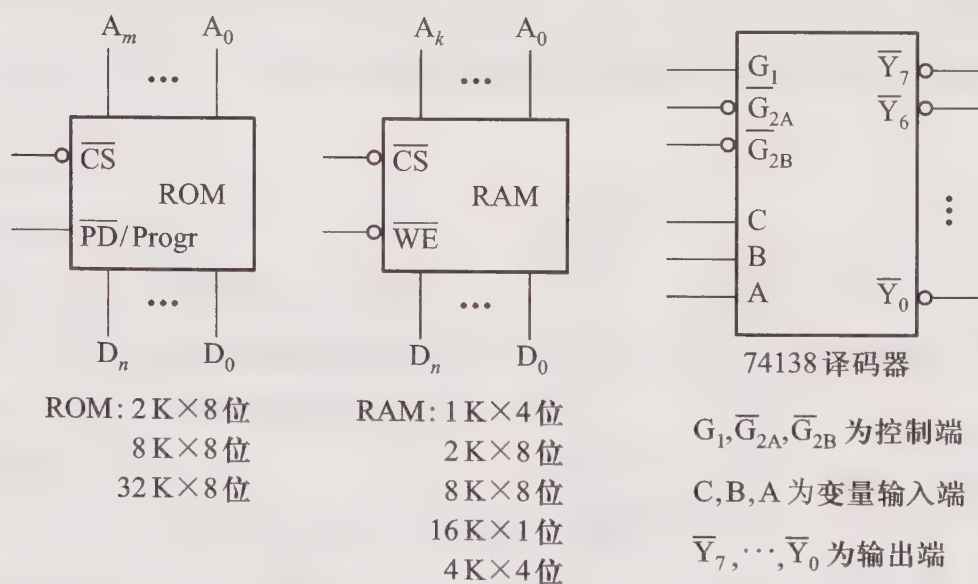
$A_m$ $A_0$
$\cdots$
$\overline{CS}$
ROM
$\overline{PD}$/Progr
$\cdots$
$D_n$ $D_0$

ROM: 2K×8位
8K×8位
32K×8位

$A_k$ $A_0$
$\cdots$
$\overline{CS}$
RAM
$\overline{WE}$
$\cdots$
$D_n$ $D_0$

RAM: 1K×4位
2K×8位
8K×8位
16K×1位
4K×4位

$G_1$
$\overline{G}_{2A}$
$\overline{G}_{2B}$
C
B
A
$\overline{Y}_7$
$\overline{Y}_6$
$\vdots$
$\overline{Y}_0$

74138译码器

$G_1, \overline{G}_{2A}, \overline{G}_{2B}$ 为控制端
C, B, A 为变量输入端
$\overline{Y}_7, \cdots, \overline{Y}_0$ 为输出端